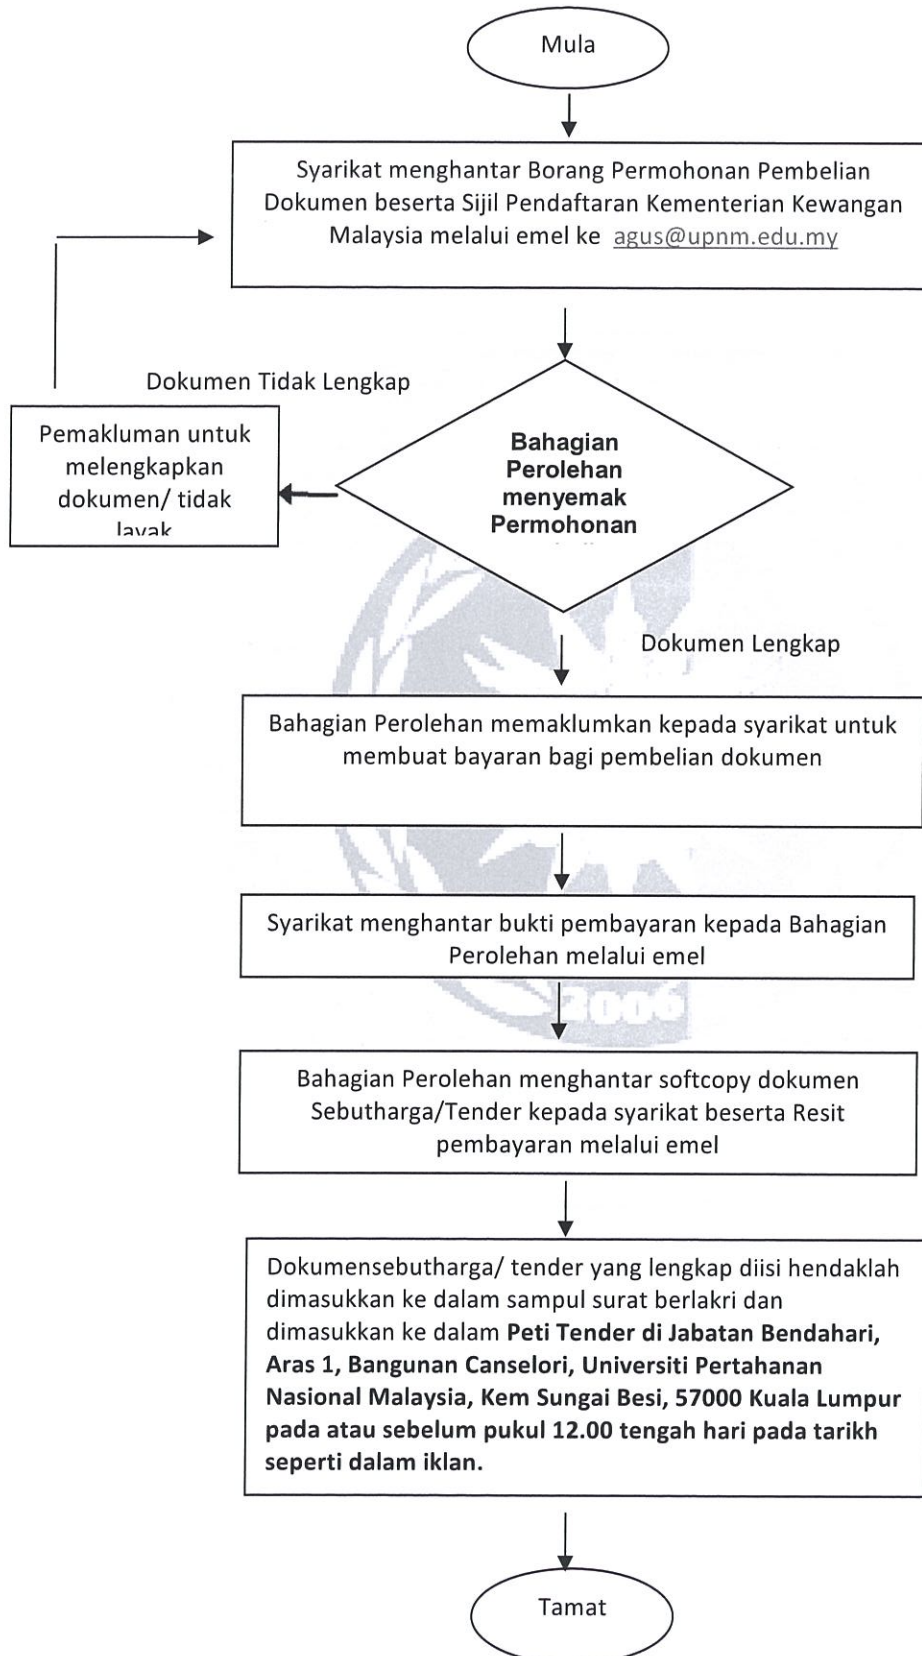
Mula

Syarikat menghantar Borang Permohonan Pembelian Dokumen beserta Sijil Pendaftaran Kementerian Kewangan Malaysia melalui emel ke agus@upnm.edu.my

Dokumen Tidak Lengkap

Pemakluman untuk melengkapkan dokumen/ tidak layak

Bahagian Perolehan menyemak Permohonan

Dokumen Lengkap

Bahagian Perolehan memaklumkan kepada syarikat untuk membuat bayaran bagi pembelian dokumen

Syarikat menghantar bukti pembayaran kepada Bahagian Perolehan melalui emel

2006

Bahagian Perolehan menghantar softcopy dokumen Sebutharga/Tender kepada syarikat beserta Resit pembayaran melalui emel

Dokumensebutharga/ tender yang lengkap diisi hendaklah dimasukkan ke dalam sampul surat berlakri dan dimasukkan ke dalam **Peti Tender di Jabatan Bendahari, Aras 1, Bangunan Canselori, Universiti Pertahanan Nasional Malaysia, Kem Sungai Besi, 57000 Kuala Lumpur pada atau sebelum pukul 12.00 tengah hari pada tarikh seperti dalam iklan.**

Tamat